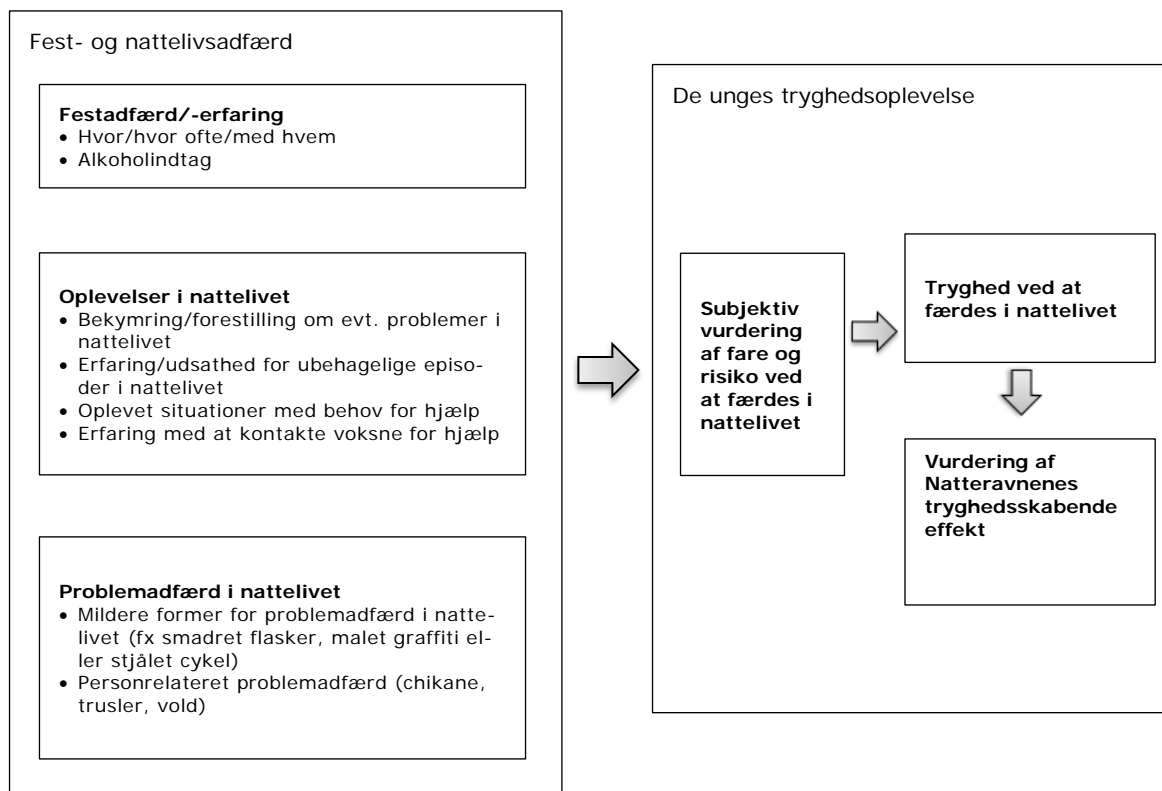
Fest- og nattelivsadfærd

**Festadfærd/-erfaring**
• Hvor/hvor ofte/med hvem
• Alkoholindtag

**Oplevelser i nattelivet**
• Bekymring/forestilling om evt. problemer i nattelivet
• Erfaring/udsathed for ubehagelige episoder i nattelivet
• Oplevet situationer med behov for hjælp
• Erfaring med at kontakte voksne for hjælp

**Problemadfærd i nattelivet**
• Mildere former for problemadfærd i nattelivet (fx smadret flasker, malet graffiti eller stjålet cykel)
• Personrelateret problemadfærd (chikane, trusler, vold)

De unges tryghedsoplevelse

**Subjektiv vurdering af fare og risiko ved at færdes i nattelivet**

**Tryghed ved at færdes i nattelivet**

**Vurdering af Natteravnenes tryghedsskabende effekt**